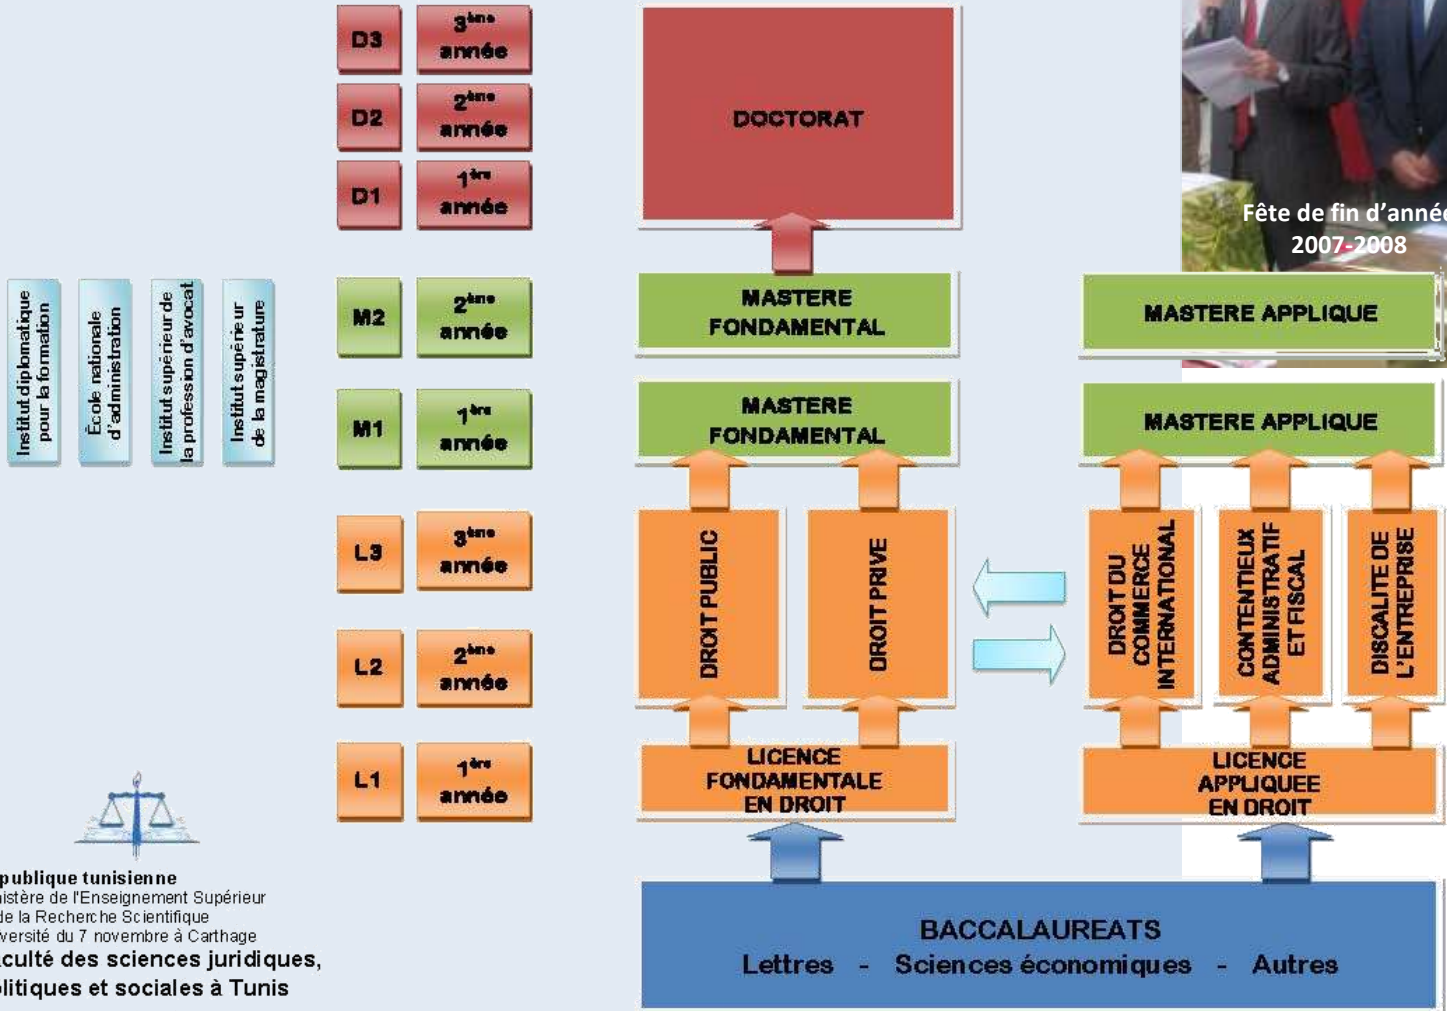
D3 $3^{ème}$ année
D2 $2^{ème}$ année
D1 $1^{ère}$ année

DOCTORAT

Fête de fin d'année
2007-2008

Institut diplomatique pour la formation
École nationale d'administration
Institut supérieur de la profession d'avocat
Institut supérieur de la magistrature

M2 $2^{ème}$ année
M1 $1^{ère}$ année

MASTERE FONDAMENTAL
MASTERE APPLIQUE
MASTERE FONDAMENTAL
MASTERE APPLIQUE

L3 $3^{ème}$ année
L2 $2^{ème}$ année
L1 $1^{ère}$ année

DROIT PUBLIC
DROIT PRIVE
DROIT DU COMMERCE INTERNATIONAL
CONTENTIEUX ADMINISTRATIF ET FISCAL
DISCALITE DE L'ENTREPRISE

LICENCE FONDAMENTALE EN DROIT
LICENCE APPLIQUEE EN DROIT

publique tunisienne
istère de l'Enseignement Supérieur
de la Recherche Scientifique
versité du 7 novembre à Carthage
culté des sciences juridiques,
litiques et sociales à Tunis

BACCALAUREATS
Lettres - Sciences économiques - Autres